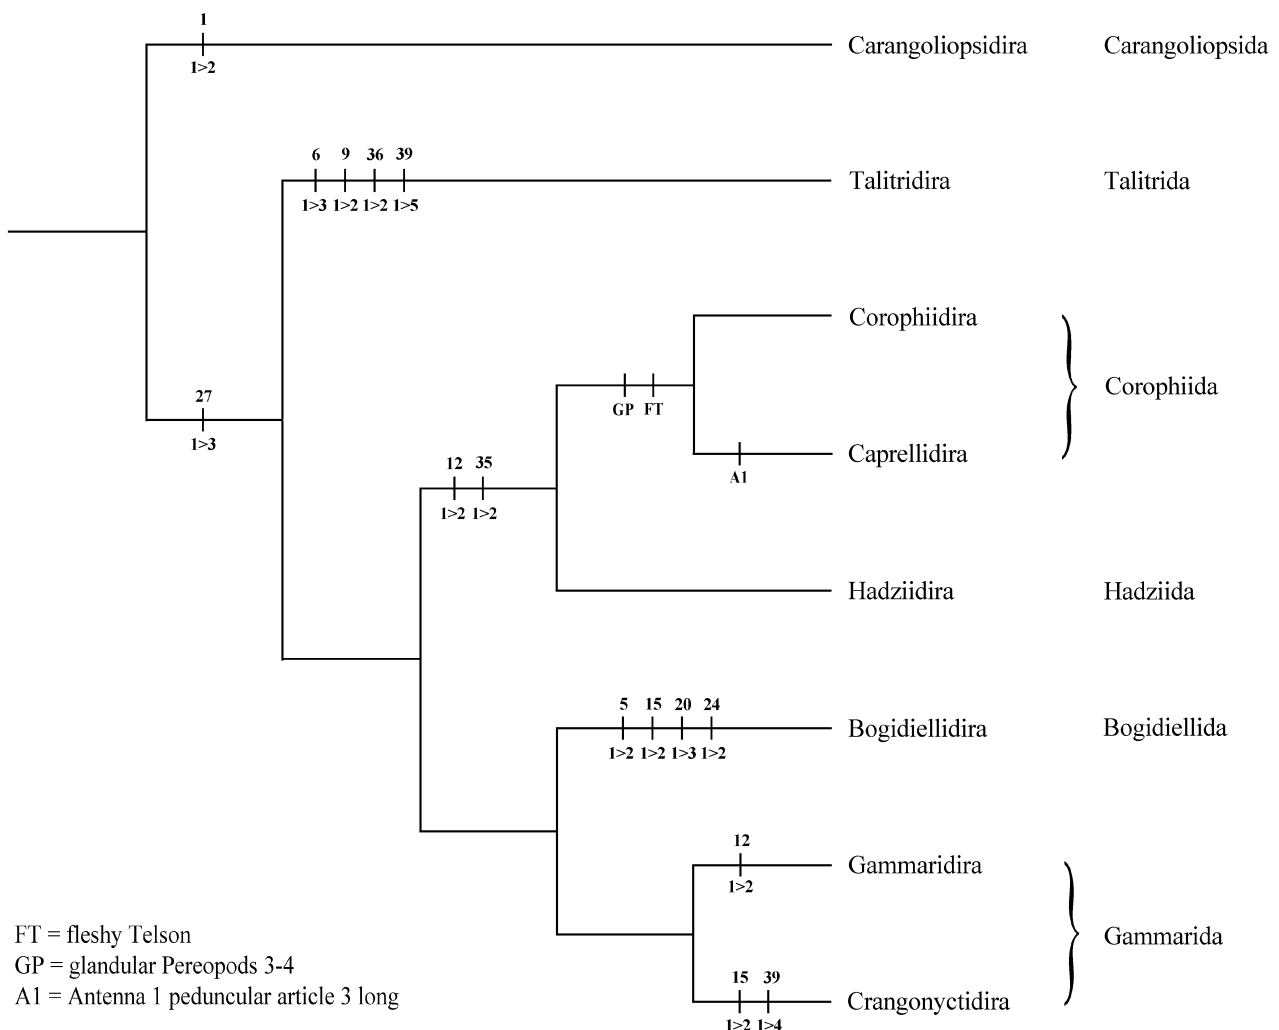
1
1>2
Carangoliopsidira
Carangoliopsida

6 9 36 39
1>3 1>2 1>2 1>5
Talitridira
Talitrida

Corophiidira
GP FT
Corophiida
27
1>3
A1
Caprellidira

12 35
1>2 1>2

Hadziidira
Hadziida

5 15 20 24
1>2 1>2 1>3 1>2
Bogidiellidira
Bogidiellida

12
1>2
Gammaridira

Gammarida

15 39
1>2 1>4
Crangonyctidira

FT = fleshy Telson
GP = glandular Pereopods 3-4
A1 = Antenna 1 peduncular article 3 long